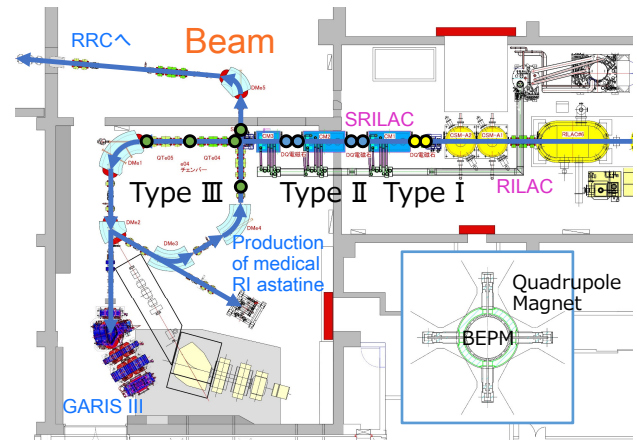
RRCへ

Beam

DMe5

SRILAC

CSM-A2

CSM-A1

RILAC

DMe1

QTe05

QTe04

チェンバー

DQ電磁石

Type Ⅲ

Type Ⅱ

Type Ⅰ

DMe2

DMe3

DMe4

Production of medical RI astatine

Quadrupole Magnet

BEPM

GARIS III